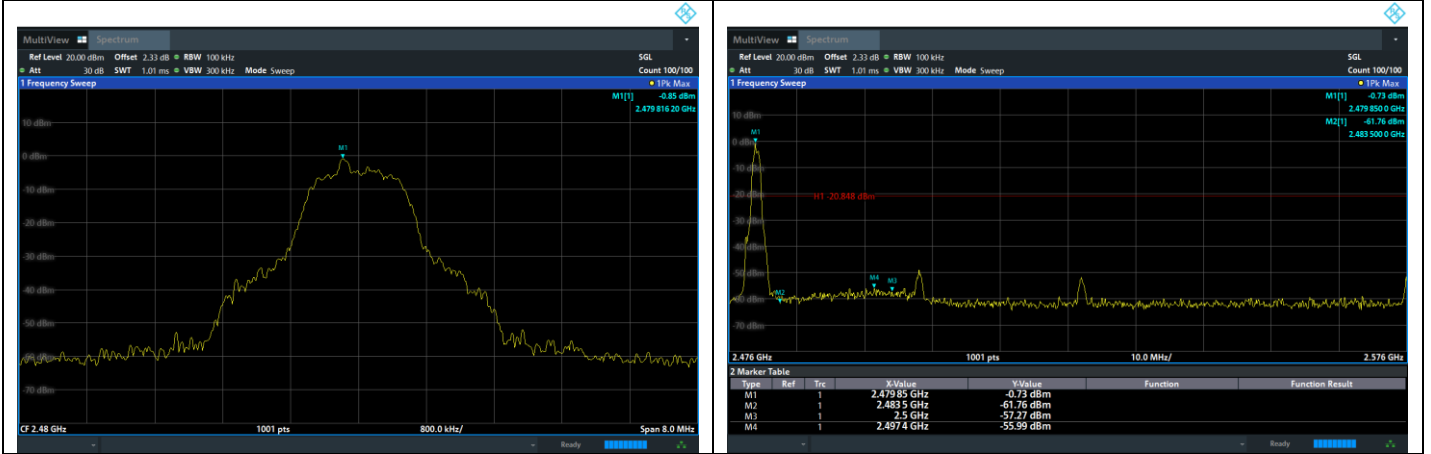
MultiView Spectrum
Ref Level 20.00 dBm Offset 2.33 dB RBW 100 kHz SGL
Att 30 dB SWT 1.01 ms VBW 300 kHz Mode Sweep Count 100/100
1 Frequency Sweep 1Pk Max
M1[1] -0.85 dBm
2.479 816 20 GHz
10 dBm
0 dBm
M1
-10 dBm
-20 dBm
-30 dBm
-40 dBm
-50 dBm
-60 dBm
-70 dBm
CF 2.48 GHz 1001 pts 800.0 kHz/ Span 8.0 MHz
Ready

MultiView Spectrum
Ref Level 20.00 dBm Offset 2.33 dB RBW 100 kHz SGL
Att 30 dB SWT 1.01 ms VBW 300 kHz Mode Sweep Count 100/100
1 Frequency Sweep 1Pk Max
M1[1] -0.73 dBm
2.479 850 0 GHz
M2[1] -61.76 dBm
2.483 500 0 GHz
10 dBm
M1
0 dBm
-10 dBm
-20 dBm H1 -20.848 dBm
-30 dBm
-40 dBm
-50 dBm
M4 M3
M2
-60 dBm
-70 dBm
2.476 GHz 1001 pts 10.0 MHz/ 2.576 GHz
2 Marker Table

| Type | Ref | Trc | X-Value | Y-Value | Function | Function Result |
|---|---|---|---|---|---|---|
| M1 | | 1 | 2.479 85 GHz | -0.73 dBm | | |
| M2 | | 1 | 2.483 5 GHz | -61.76 dBm | | |
| M3 | | 1 | 2.5 GHz | -57.27 dBm | | |
| M4 | | 1 | 2.497 4 GHz | -55.99 dBm | | |

Ready